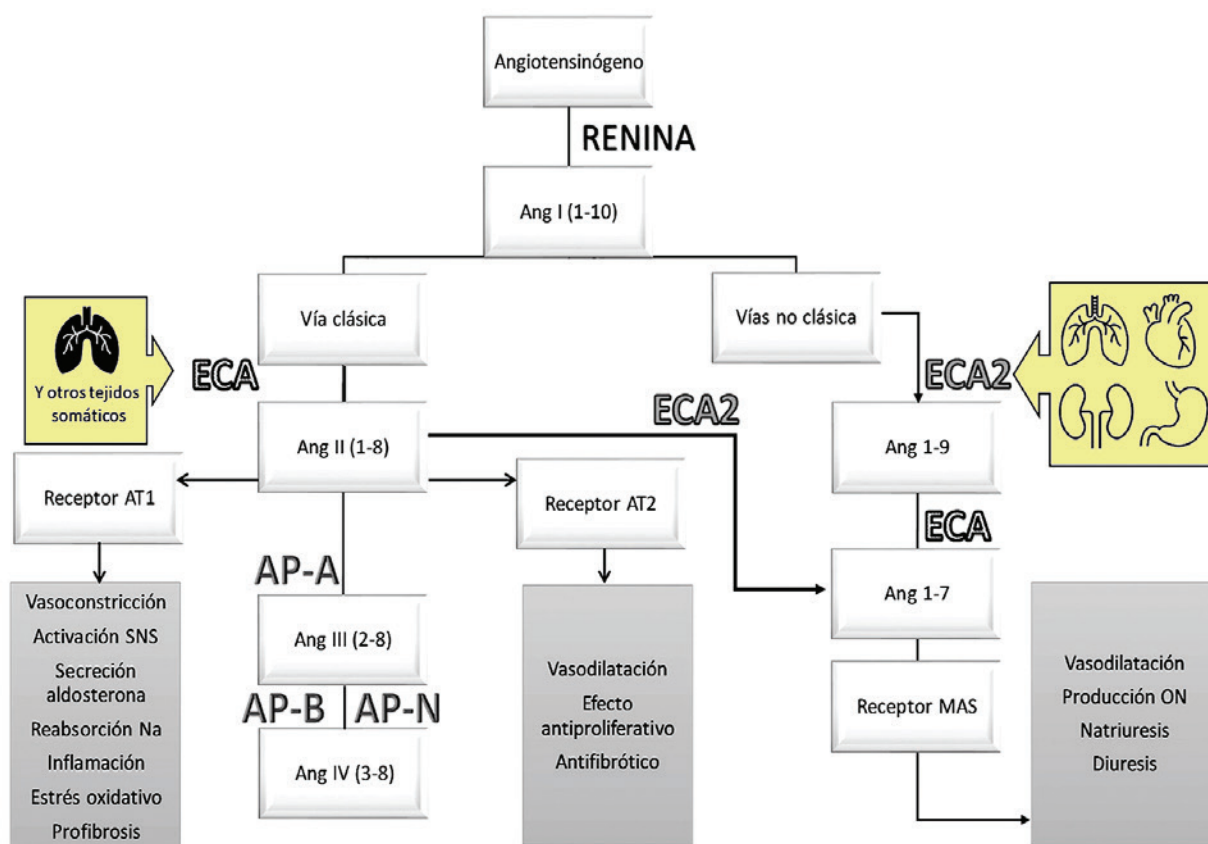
Angiotensinógeno

RENINA

Ang I (1-10)

Vía clásica

Vías no clásica

Y otros tejidos somáticos

ECA

ECA2

ECA2

Ang II (1-8)

Ang 1-9

Receptor AT1

Receptor AT2

ECA

AP-A

Ang 1-7

Vasoconstricción
Activación SNS
Secreción aldosterona
Reabsorción Na
Inflamación
Estrés oxidativo
Profibrosis

Ang III (2-8)

Vasodilatación
Efecto antiproliferativo
Antifibrótico

Receptor MAS

Vasodilatación
Producción ON
Natriuresis
Diuresis

AP-B

AP-N

Ang IV (3-8)